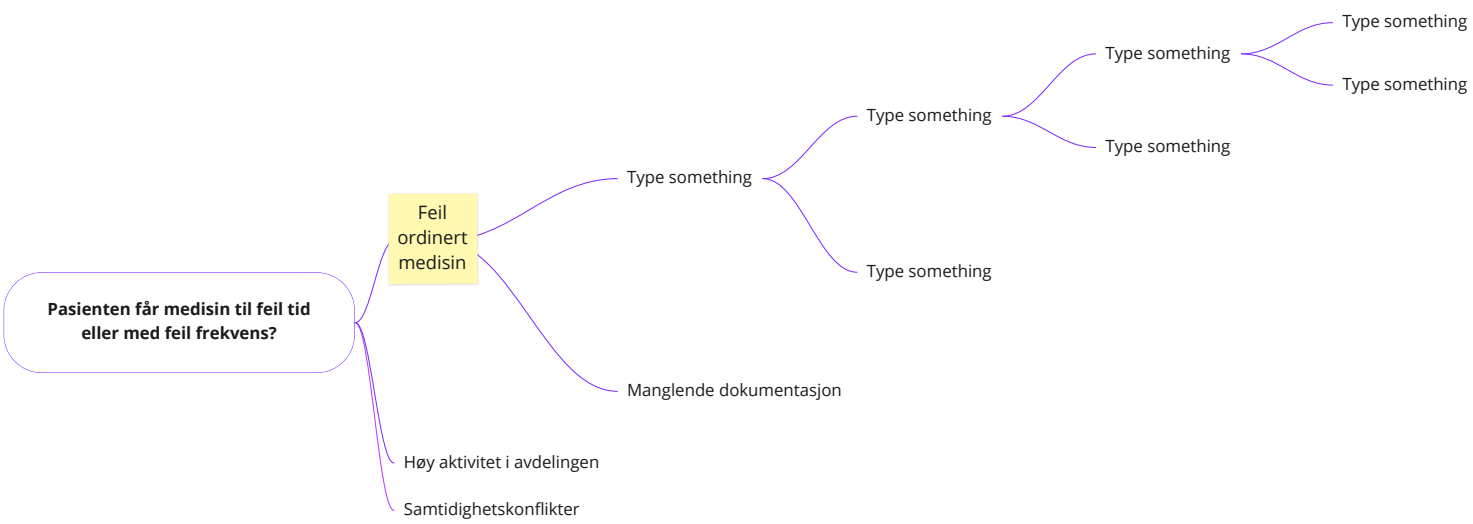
Pasienten får medisin til feil tid eller med feil frekvens?

Feil ordinert medisin

Type something

Type something

Type something

Type something

Type something

Type something

Type something

Manglende dokumentasjon

Høy aktivitet i avdelingen

Samtidighetskonflikter